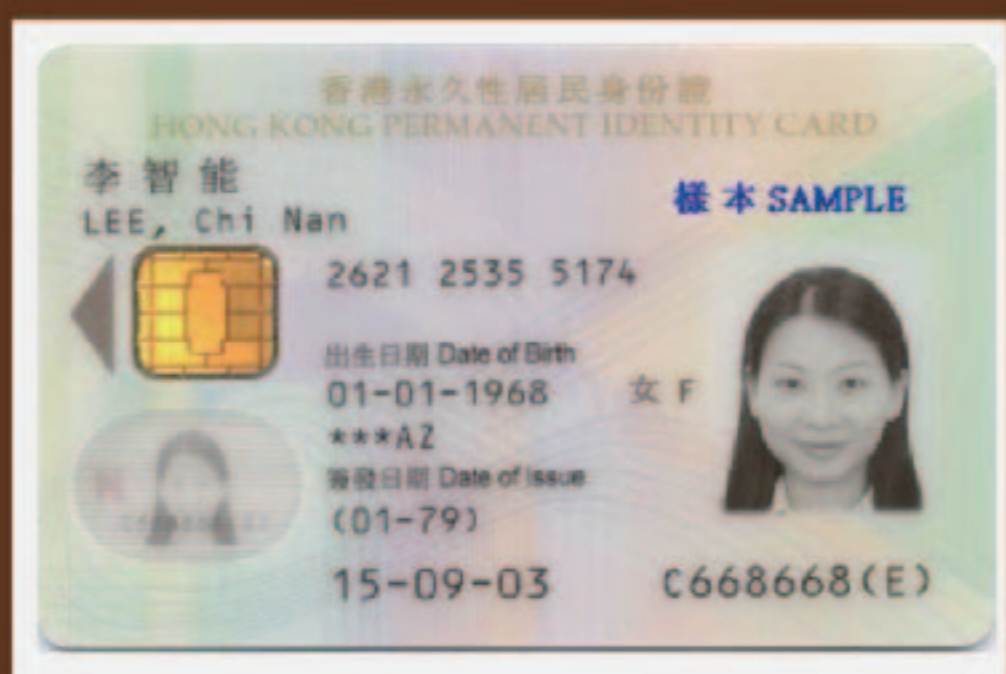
香港永久性居民身份證
HONG KONG PERMANENT IDENTITY CARD

李智能
LEE, Chi Nan

樣本 SAMPLE

2621 2535 5174

出生日期 Date of Birth
01-01-1968 女 F
***AZ
簽發日期 Date of Issue
(01-79)

15-09-03 C668668(E)